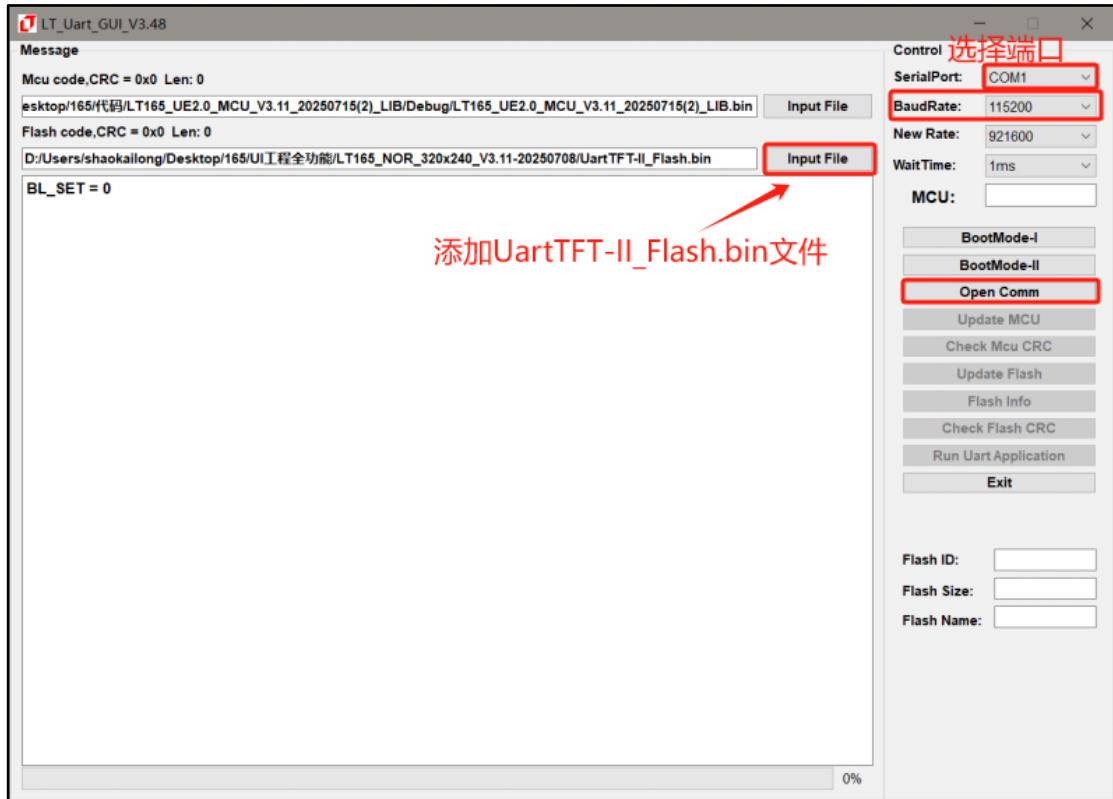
LT_Uart_GUI_V3.48

Message

Mcu code,CRC = 0x0 Len: 0

esktop/165/代码/LT165_UE2.0_MCU_V3.11_20250715(2)_LIB/Debug/LT165_UE2.0_MCU_V3.11_20250715(2)_LIB.bin

Input File

Flash code,CRC = 0x0 Len: 0

D:/Users/shaokailong/Desktop/165/UI工程全功能/LT165_NOR_320x240_V3.11-20250708/UartTFT-II_Flash.bin

Input File

BL_SET = 0

添加UartTFT-II_Flash.bin文件

0%

Control 选择端口

SerialPort: COM1

BaudRate: 115200

New Rate: 921600

WaitTime: 1ms

MCU:

BootMode-I

BootMode-II

Open Comm

Update MCU

Check Mcu CRC

Update Flash

Flash Info

Check Flash CRC

Run Uart Application

Exit

Flash ID:

Flash Size:

Flash Name: